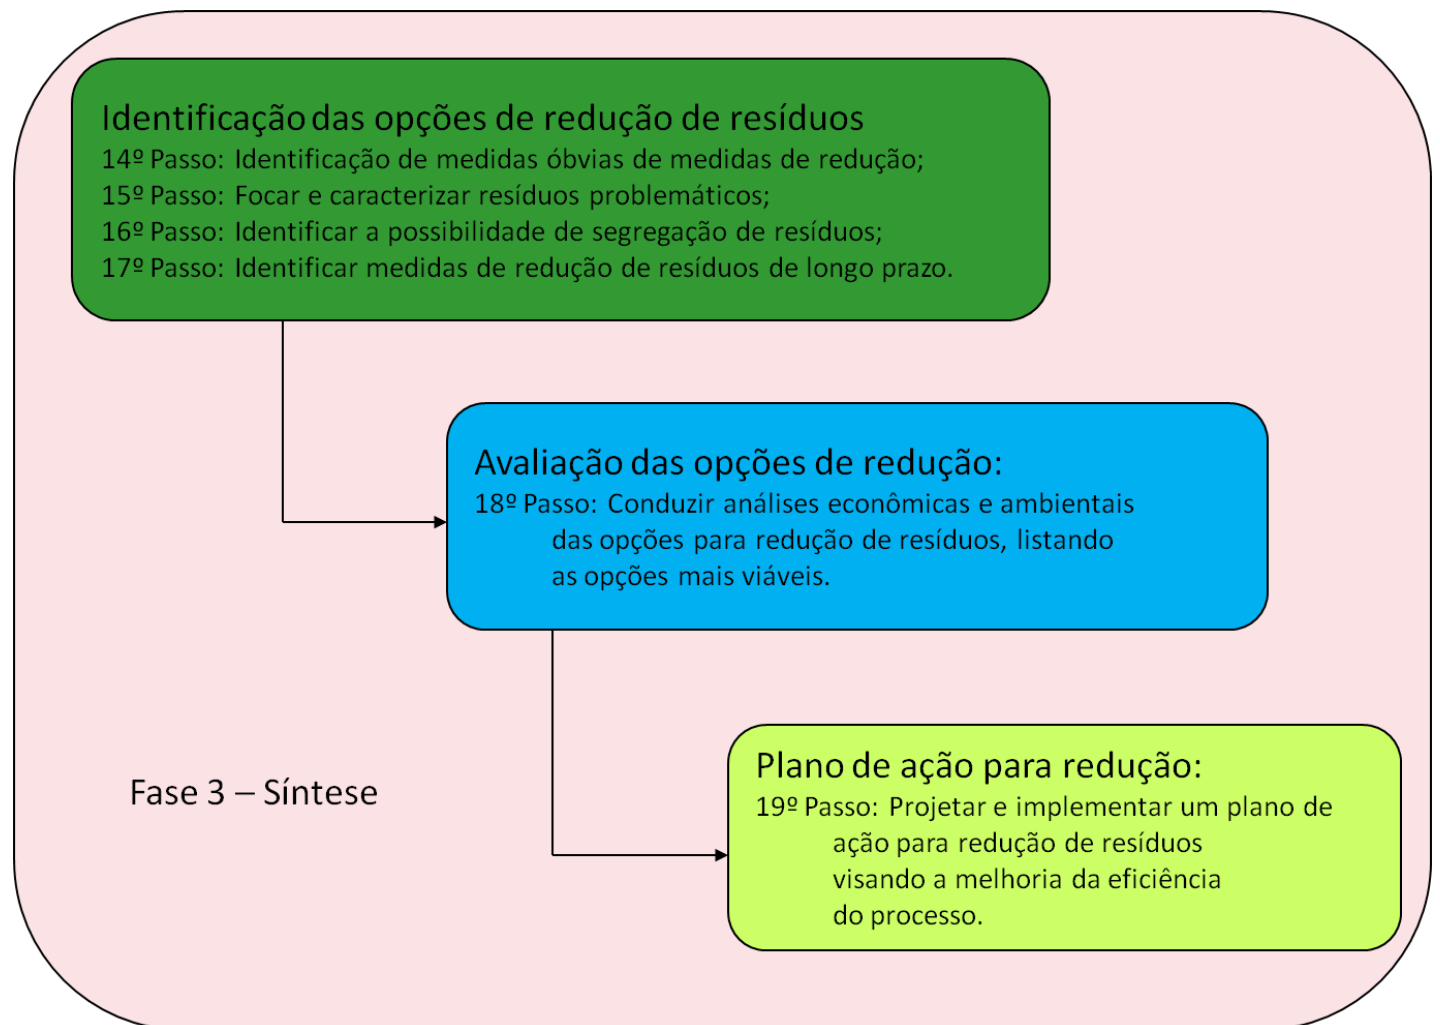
Identificação das opções de redução de resíduos
14º Passo: Identificação de medidas óbvias de medidas de redução;
15º Passo: Focar e caracterizar resíduos problemáticos;
16º Passo: Identificar a possibilidade de segregação de resíduos;
17º Passo: Identificar medidas de redução de resíduos de longo prazo.

Avaliação das opções de redução:
18º Passo: Conduzir análises econômicas e ambientais das opções para redução de resíduos, listando as opções mais viáveis.

Fase 3 – Síntese

Plano de ação para redução:
19º Passo: Projetar e implementar um plano de ação para redução de resíduos visando a melhoria da eficiência do processo.